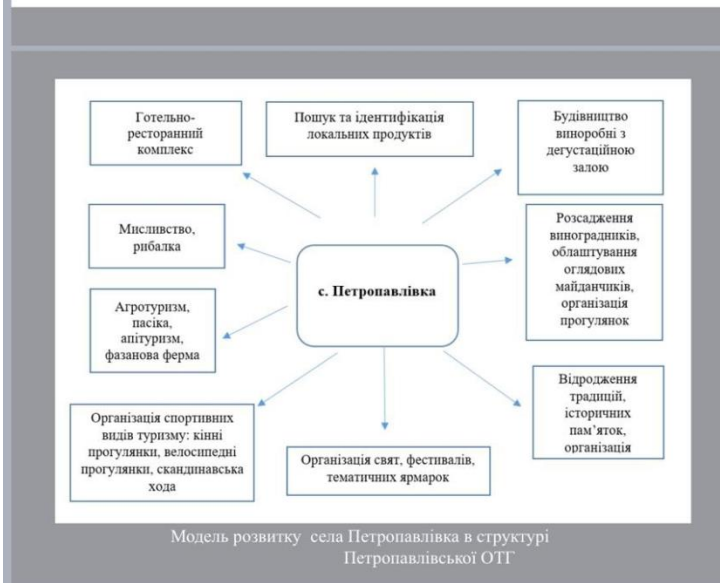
Готельно-ресторанний комплекс

Пошук та ідентифікація локальних продуктів

Будівництво виноробні з дегустаційною залою

Мисливство, рибалка

с. Петропавлівка

Розсадження виноградників, облаштування оглядових майданчиків, організація прогулянок

Агротуризм, пасіка, апітуризм, фазанова ферма

Відродження традицій, історичних пам'яток, організація

Організація спортивних видів туризму: кінні прогулянки, велосипедні прогулянки, скандинавська хода

Організація свят, фестивалів, тематичних ярмарок

Модель розвитку села Петропавлівка в структурі Петропавлівської ОТГ